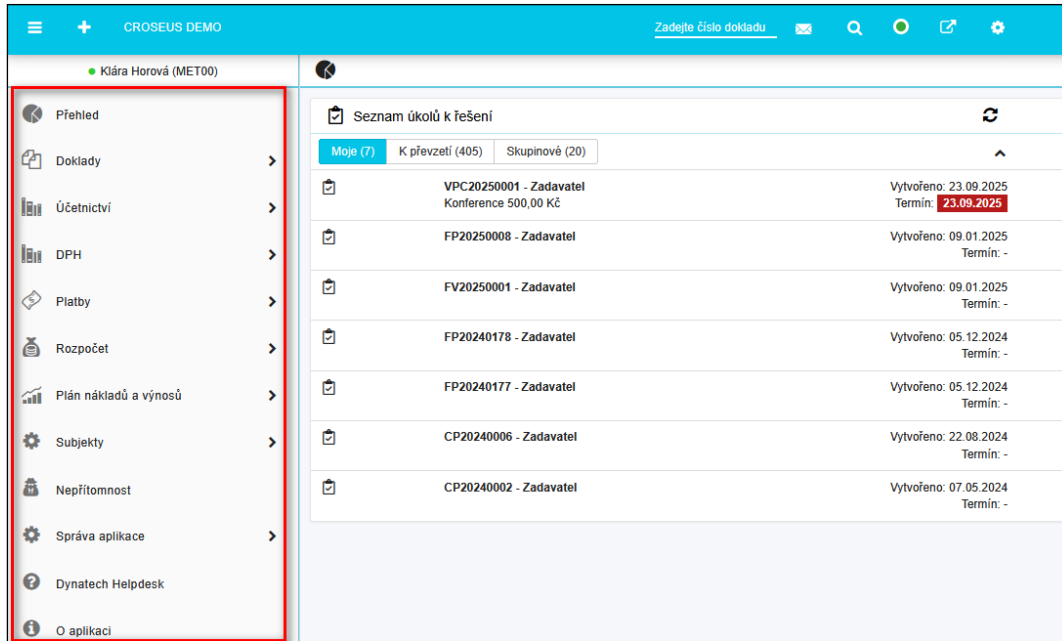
CROSEUS DEMO

Zadejte číslo dokladu

Klára Horová (MET00)

Přehled

Doklady

Účetnictví

DPH

Platby

Rozpočet

Plán nákladů a výnosů

Subjekty

Nepřítomnost

Správa aplikace

Dynatech Helpdesk

O aplikaci

Seznam úkolů k řešení

Moje (7) | K převzetí (405) | Skupinové (20)

VPC20250001 - Zadavatel
Konference 500,00 Kč
Vytvořeno: 23.09.2025
Termín: 23.09.2025

FP20250008 - Zadavatel
Vytvořeno: 09.01.2025
Termín: -

FV20250001 - Zadavatel
Vytvořeno: 09.01.2025
Termín: -

FP20240178 - Zadavatel
Vytvořeno: 05.12.2024
Termín: -

FP20240177 - Zadavatel
Vytvořeno: 05.12.2024
Termín: -

CP20240006 - Zadavatel
Vytvořeno: 22.08.2024
Termín: -

CP20240002 - Zadavatel
Vytvořeno: 07.05.2024
Termín: -